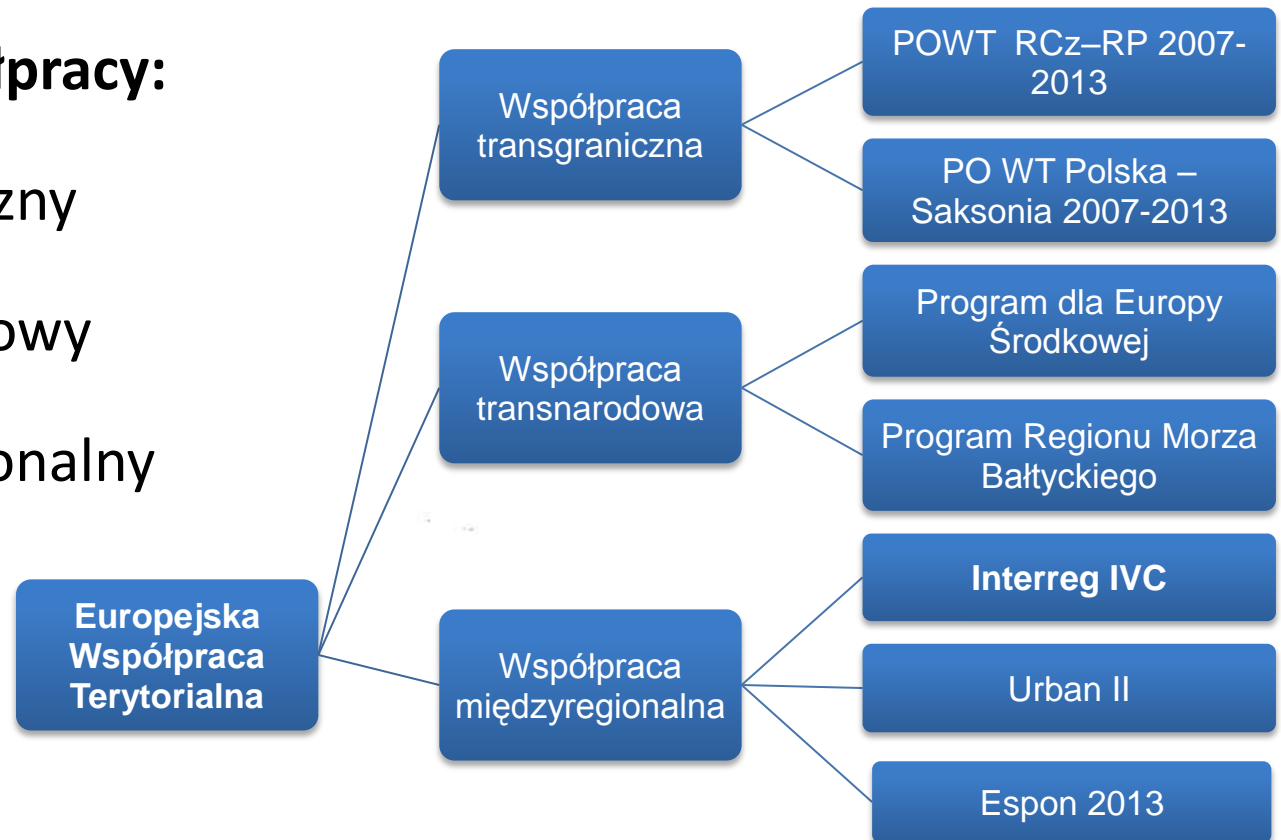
łpracy:

zny

owy

onalny

Europejska Współpraca Terytorialna

Współpraca transgraniczna

POWT RCz–RP 2007-2013

PO WT Polska – Saksonia 2007-2013

Współpraca transnarodowa

Program dla Europy Środkowej

Program Regionu Morza Bałtyckiego

Współpraca międzyregionalna

Interreg IVC

Urban II

Espon 2013